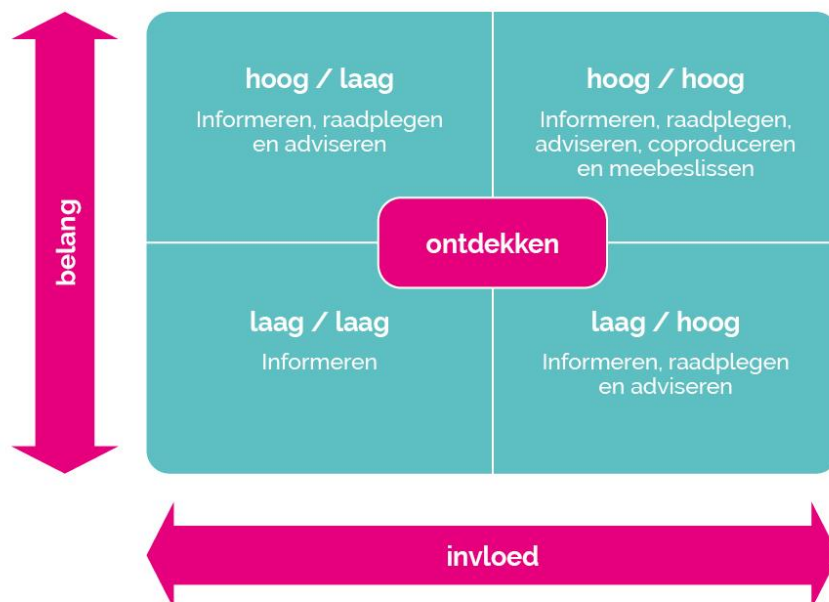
belang

hoog / laag
Informeren, raadplegen en adviseren

hoog / hoog
Informeren, raadplegen, adviseren, coproduceren en meebeslissen

ontdekken

laag / laag
Informeren

laag / hoog
Informeren, raadplegen en adviseren

invloed